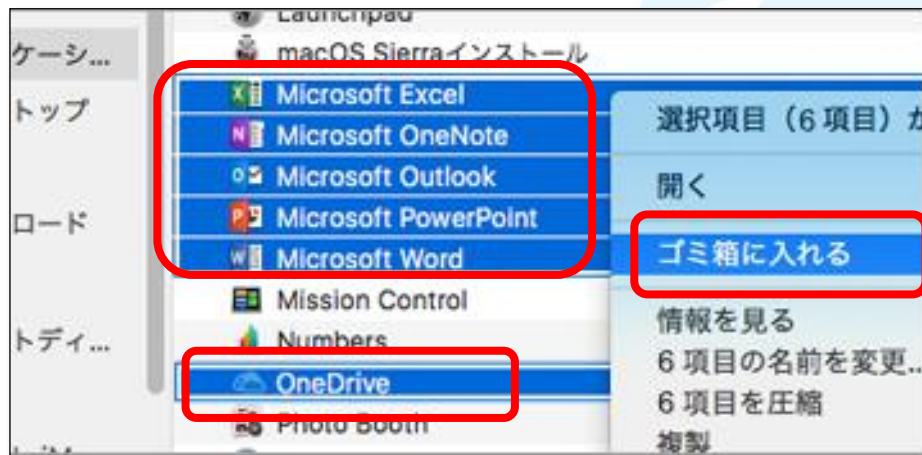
ケーシ...
トップ
ロード
トディ...

Launchpad
macOS Sierraインストール
Microsoft Excel
Microsoft OneNote
Microsoft Outlook
Microsoft PowerPoint
Microsoft Word
Mission Control
Numbers
OneDrive
Photo Booth

選択項目（6 項目）か
開く
ゴミ箱に入れる
情報を見る
6 項目の名前を変更...
6 項目を圧縮
複製